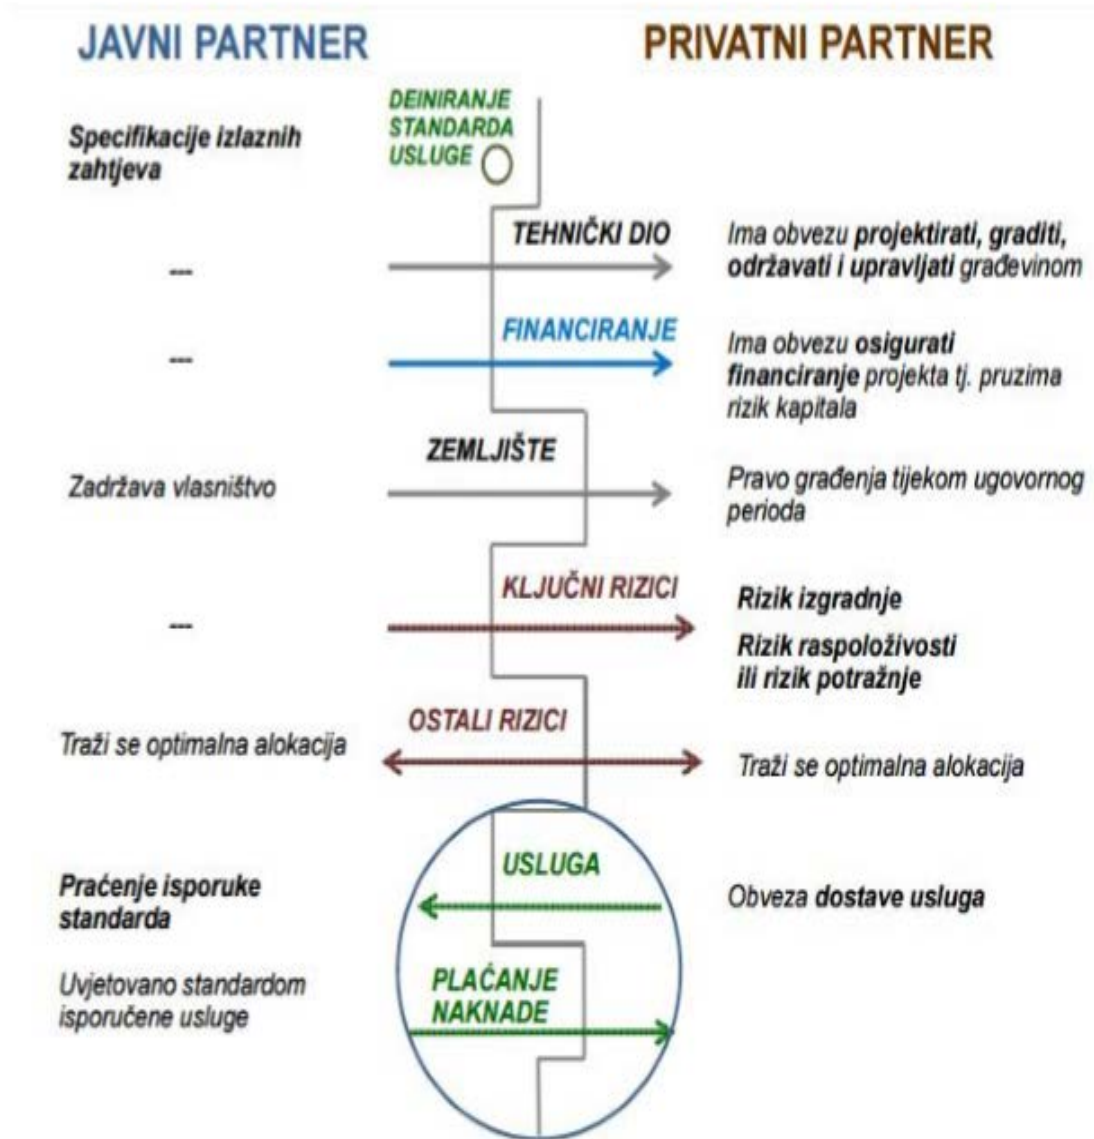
JAVNI PARTNER

PRIVATNI PARTNER

DEINIRANJE STANDARDA USLUGE

Specifikacije izlaznih zahtjeva

TEHNIČKI DIO

---

Ima obvezu projektirati, graditi, održavati i upravljati građevinom

FINANCIRANJE

---

Ima obvezu osigurati financiranje projekta tj. pruzima rizik kapitala

ZEMLJIŠTE

Zadržava vlasništvo

Pravo građenja tijekom ugovornog perioda

KLJUČNI RIZICI

---

Rizik izgradnje

Rizik raspoloživosti ili rizik potražnje

OSTALI RIZICI

Traži se optimalna alokacija

Traži se optimalna alokacija

USLUGA

Praćenje isporuke standarda

Obveza dostave usluga

PLAĆANJE NAKNADE

Uvjetovano standardom isporučene usluge